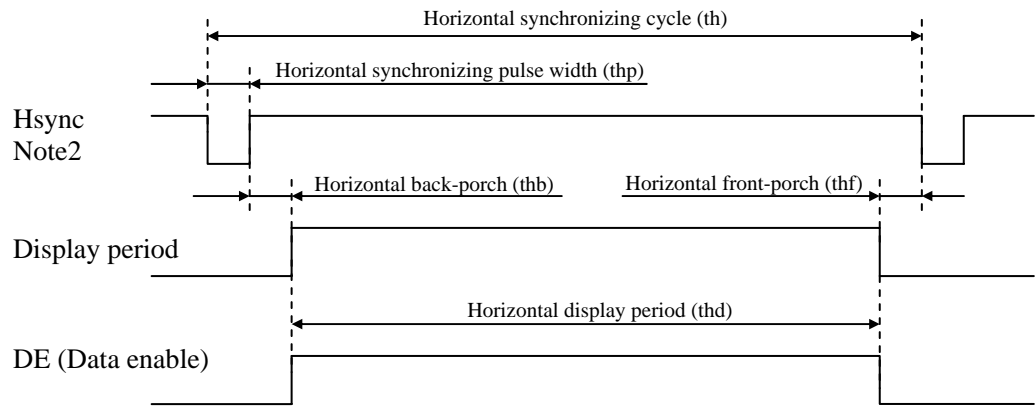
Horizontal synchronizing cycle (th)

Horizontal synchronizing pulse width (thp)

Hsync
Note2

Horizontal back-porch (thb)

Horizontal front-porch (thf)

Display period

Horizontal display period (thd)

DE (Data enable)